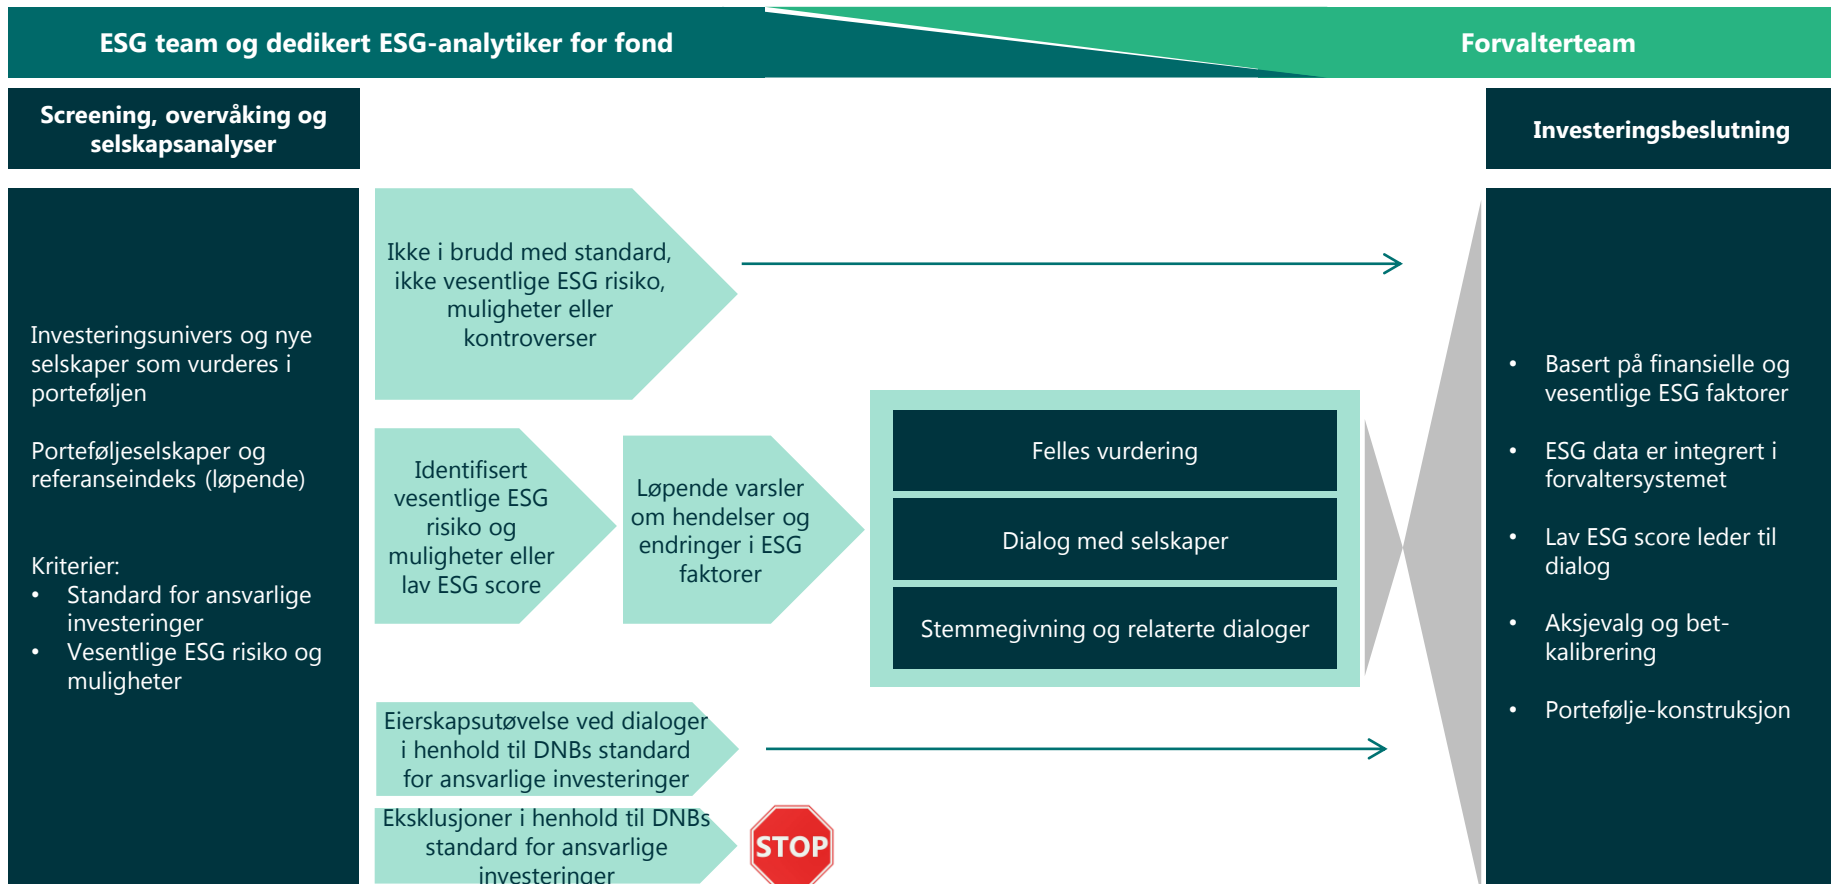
ESG team og dedikert ESG-analytiker for fond

Forvalterteam

Screening, overvåking og selskapsanalyser

Investeringsbeslutning

Investeringsunivers og nye selskaper som vurderes i porteføljen

Porteføljeselskaper og referanseindeks (løpende)

Kriterier:
• Standard for ansvarlige investeringer
• Vesentlige ESG risiko og muligheter

Ikke i brudd med standard, ikke vesentlige ESG risiko, muligheter eller kontroverser

Identifisert vesentlige ESG risiko og muligheter eller lav ESG score

Løpende varsler om hendelser og endringer i ESG faktorer

Felles vurdering

Dialog med selskaper

Stemmegivning og relaterte dialoger

Eierskapsutøvelse ved dialoger i henhold til DNBs standard for ansvarlige investeringer

Eksklusjoner i henhold til DNBs standard for ansvarlige investeringer

STOP

• Basert på finansielle og vesentlige ESG faktorer
• ESG data er integrert i forvaltersystemet
• Lav ESG score leder til dialog
• Aksjevalg og bet-kalibrering
• Portefølje-konstruksjon